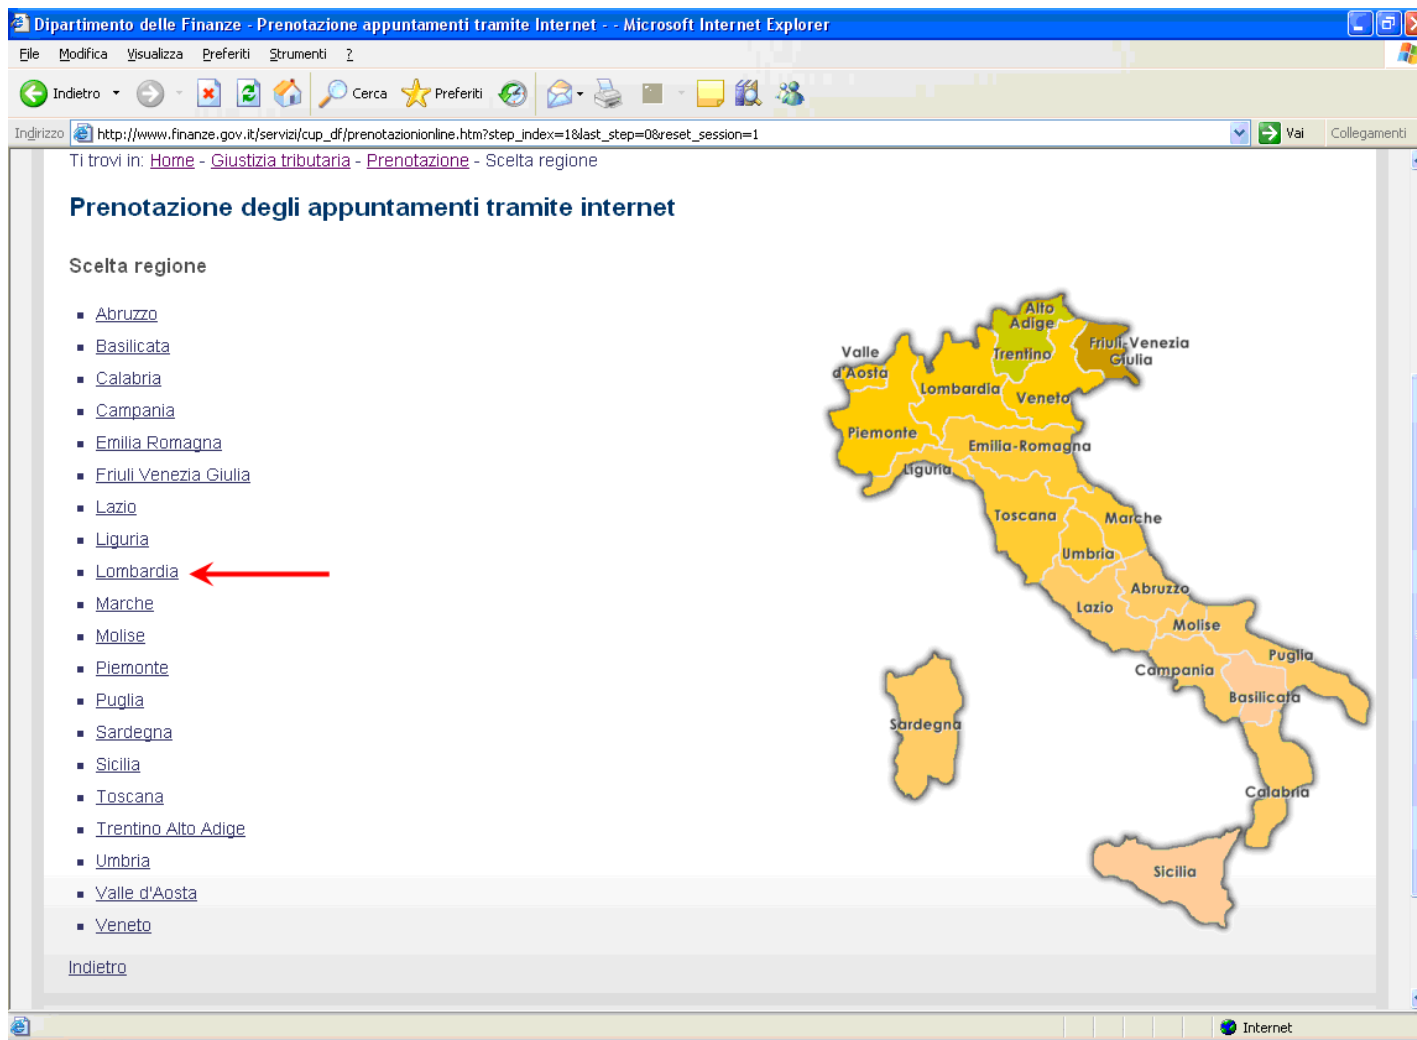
Dipartimento delle Finanze - Prenotazione appuntamenti tramite Internet - - Microsoft Internet Explorer

File Modifica Visualizza Preferiti Strumenti ?

Indietro Cerca Preferiti

Indirizzo http://www.finanze.gov.it/servizi/cup_df/prenotazionionline.htm?step_index=1&last_step=0&reset_session=1 Vai Collegamenti

Ti trovi in: Home - Giustizia tributaria - Prenotazione - Scelta regione

Prenotazione degli appuntamenti tramite internet

Scelta regione

- Abruzzo
- Basilicata
- Calabria
- Campania
- Emilia Romagna
- Friuli Venezia Giulia
- Lazio
- Liguria
- Lombardia
- Marche
- Molise
- Piemonte
- Puglia
- Sardegna
- Sicilia
- Toscana
- Trentino Alto Adige
- Umbria
- Valle d'Aosta
- Veneto

Alto Adige
Friuli-Venezia Giulia
Valle d'Aosta
Trentino
Lombardia
Veneto
Piemonte
Emilia-Romagna
Liguria
Toscana
Marche
Umbria
Abruzzo
Lazio
Molise
Puglia
Campania
Basilicata
Sardegna
Calabria
Sicilia

Indietro

Internet